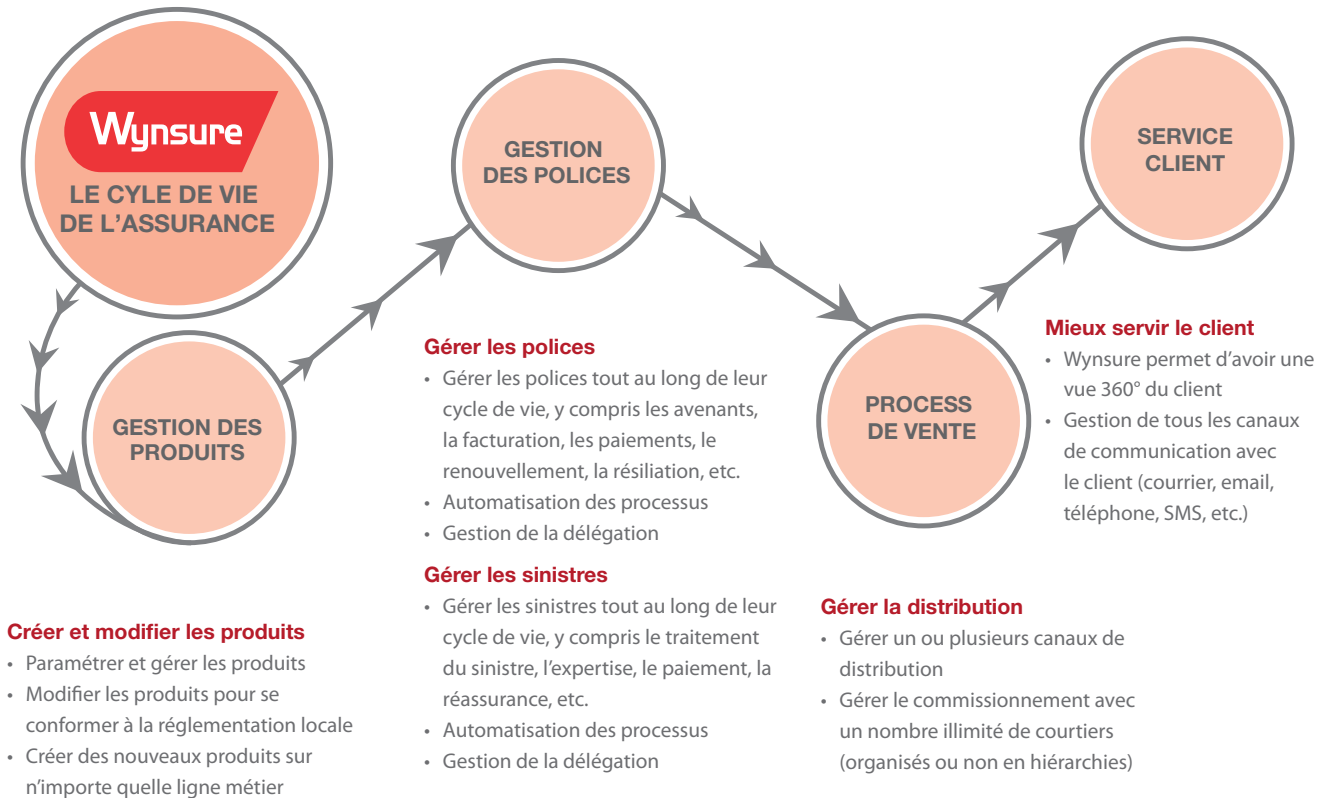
Wynsure
LE CYLE DE VIE DE L'ASSURANCE

GESTION DES PRODUITS

Créer et modifier les produits
• Paramétrer et gérer les produits
• Modifier les produits pour se conformer à la réglementation locale
• Créer des nouveaux produits sur n'importe quelle ligne métier

GESTION DES POLICES

Gérer les polices
• Gérer les polices tout au long de leur cycle de vie, y compris les avenants, la facturation, les paiements, le renouvellement, la résiliation, etc.
• Automatisation des processus
• Gestion de la délégation

Gérer les sinistres
• Gérer les sinistres tout au long de leur cycle de vie, y compris le traitement du sinistre, l'expertise, le paiement, la réassurance, etc.
• Automatisation des processus
• Gestion de la délégation

PROCESS DE VENTE

Gérer la distribution
• Gérer un ou plusieurs canaux de distribution
• Gérer le commissionnement avec un nombre illimité de courtiers (organisés ou non en hiérarchies)

SERVICE CLIENT

Mieux servir le client
• Wynsure permet d'avoir une vue 360° du client
• Gestion de tous les canaux de communication avec le client (courrier, email, téléphone, SMS, etc.)